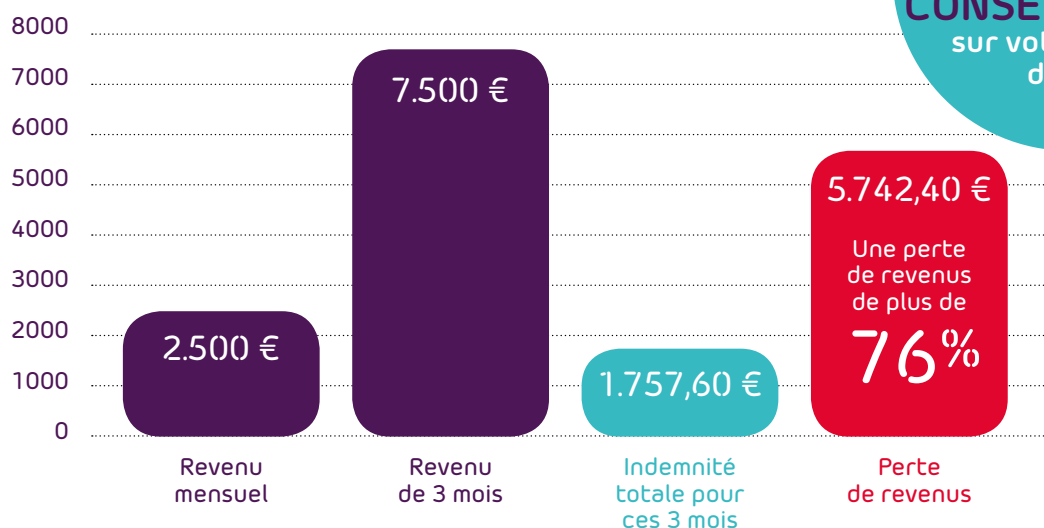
CONSE
sur vo
d

8000
7000
6000
5000
4000
3000
2000
1000
0

2.500 €
Revenu mensuel

7.500 €
Revenu de 3 mois

1.757,60 €
Indemnité totale pour ces 3 mois

5.742,40 €
Une perte de revenus de plus de
76%
Perte de revenus